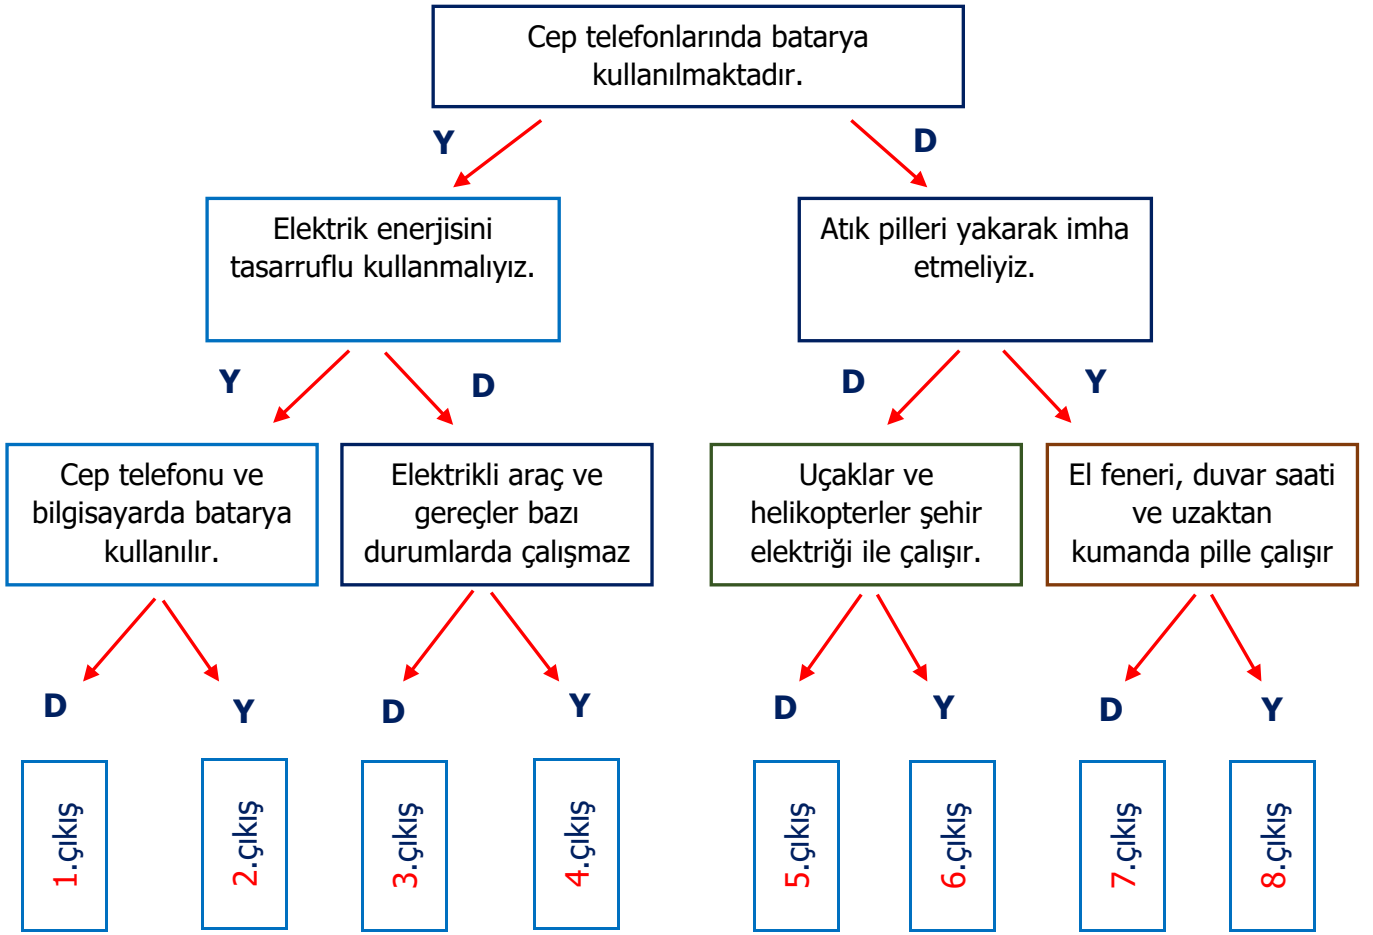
Cep telefonlarında batarya kullanılmaktadır.

Y

D

Elektrik enerjisini tasarruflu kullanmalıyız.

Atık pilleri yakarak imha etmeliyiz.

Y

D

D

Y

Cep telefonu ve bilgisayarda batarya kullanılır.

Elektrikli araç ve gereçler bazı durumlarda çalışmaz

Uçaklar ve helikopterler şehir elektriği ile çalışır.

El feneri, duvar saati ve uzaktan kumanda pille çalışır

D

Y

D

Y

D

Y

D

Y

1.çıkış

2.çıkış

3.çıkış

4.çıkış

5.çıkış

6.çıkış

7.çıkış

8.çıkış